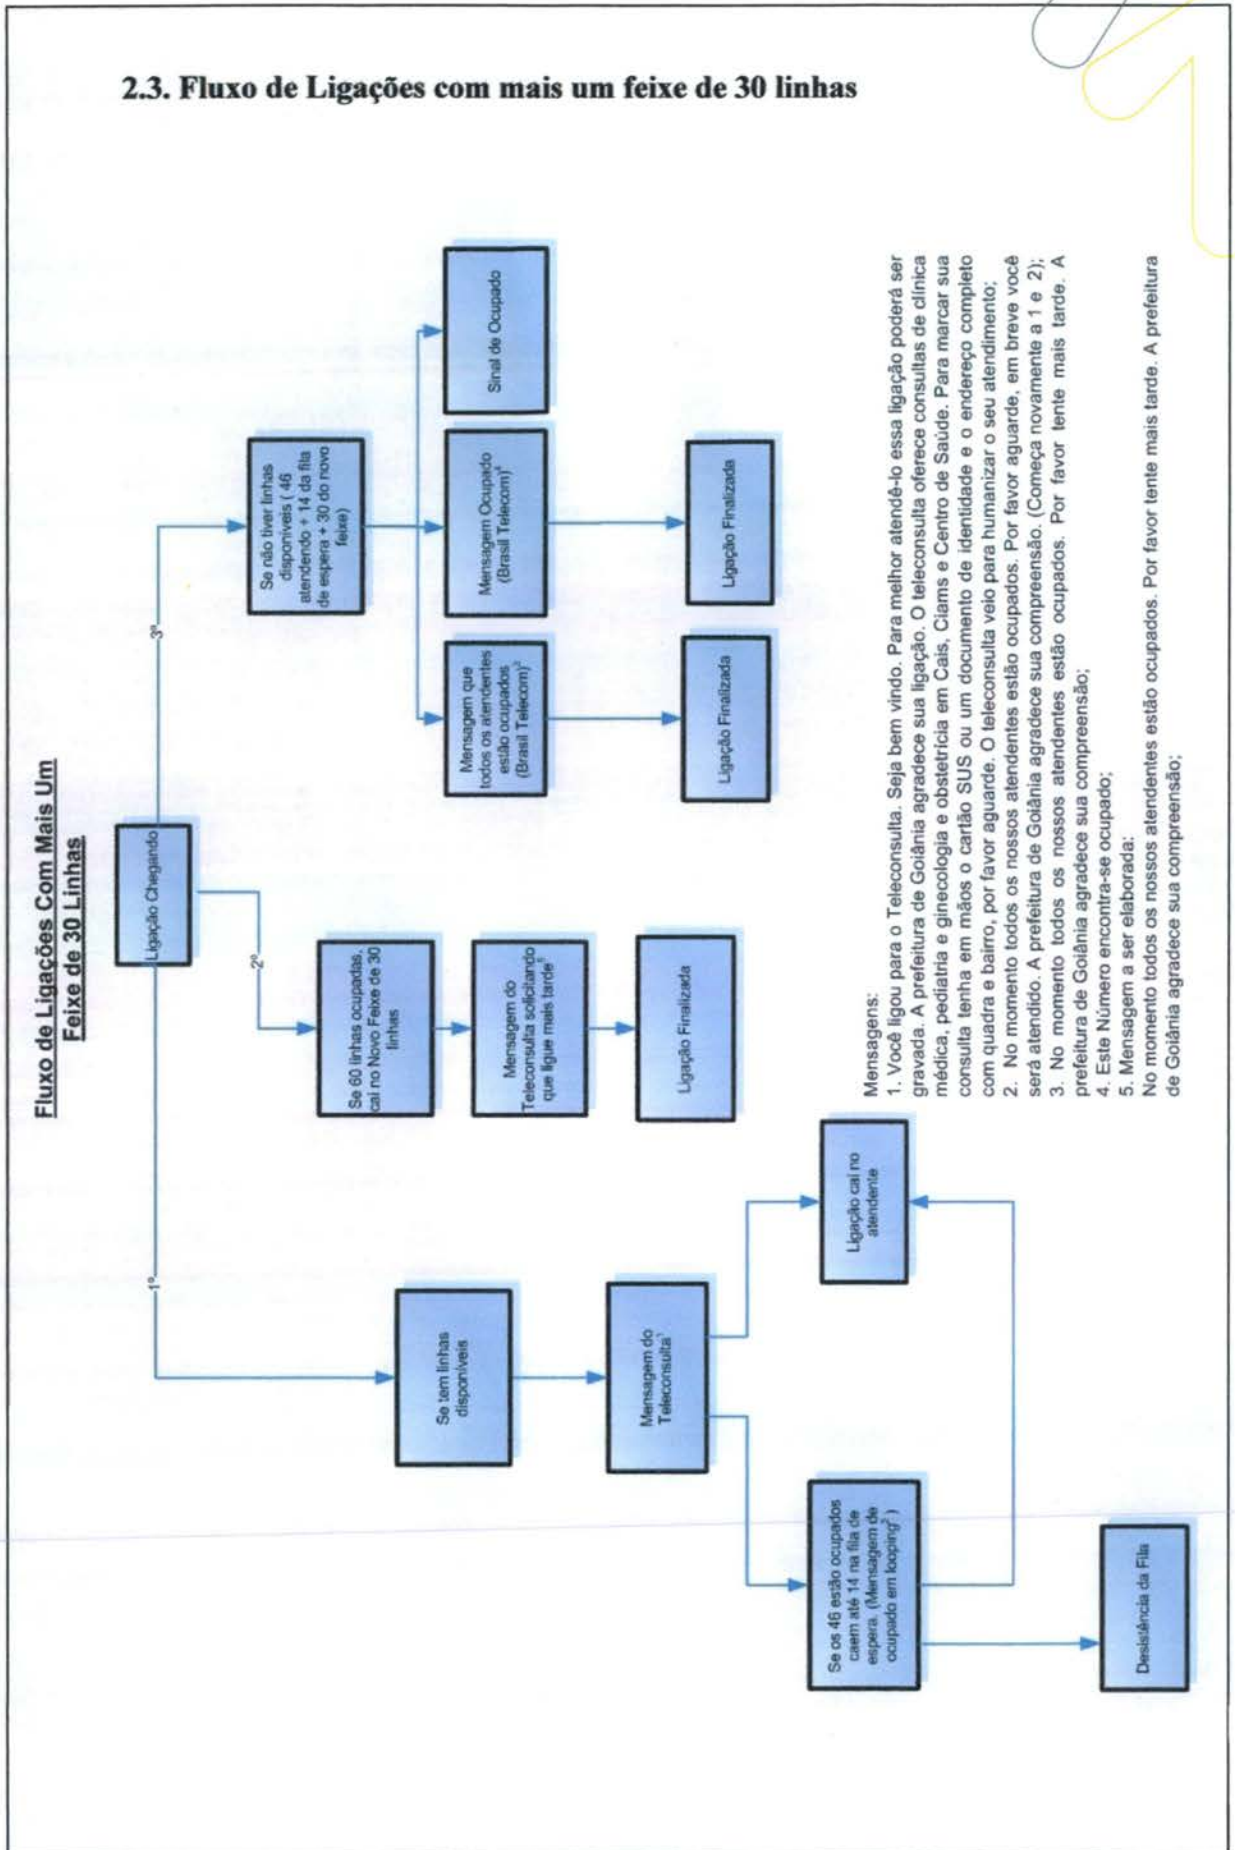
2.3. Fluxo de Ligações com mais um feixe de 30 linhas

Fluxo de Ligações Com Mais Um Feixe de 30 Linhas

Ligação Chegando

1º

Se tem linhas disponíveis

Mensagem do Teleconsulta$^1$

Ligação cai no atendente

Se os 46 estão ocupados caem até 14 na fila de espera. (Mensagem de ocupado em looping$^2$)

Desistência da Fila

2º

Se 60 linhas ocupadas, cai no Novo Feixe de 30 linhas

Mensagem do Teleconsulta solicitando que ligue mais tarde$^5$

Ligação Finalizada

3º

Se não tiver linhas disponíveis ( 46 atendendo + 14 da fila de espera + 30 do novo feixe)

Mensagem que todos os atendentes estão ocupados (Brasil Telecom)$^3$

Ligação Finalizada

Mensagem Ocupado (Brasil Telecom)$^4$

Ligação Finalizada

Sinal de Ocupado

Mensagens:
1. Você ligou para o Teleconsulta. Seja bem vindo. Para melhor atendê-lo essa ligação poderá ser gravada. A prefeitura de Goiânia agradece sua ligação. O teleconsulta oferece consultas de clínica médica, pediatria e ginecologia e obstetrícia em Cais, Ciams e Centro de Saúde. Para marcar sua consulta tenha em mãos o cartão SUS ou um documento de identidade e o endereço completo com quadra e bairro, por favor aguarde. O teleconsulta veio para humanizar o seu atendimento;
2. No momento todos os nossos atendentes estão ocupados. Por favor aguarde, em breve você será atendido. A prefeitura de Goiânia agradece sua compreensão. (Começa novamente a 1 e 2);
3. No momento todos os nossos atendentes estão ocupados. Por favor tente mais tarde. A prefeitura de Goiânia agradece sua compreensão;
4. Este Número encontra-se ocupado;
5. Mensagem a ser elaborada:
No momento todos os nossos atendentes estão ocupados. Por favor tente mais tarde. A prefeitura de Goiânia agradece sua compreensão;